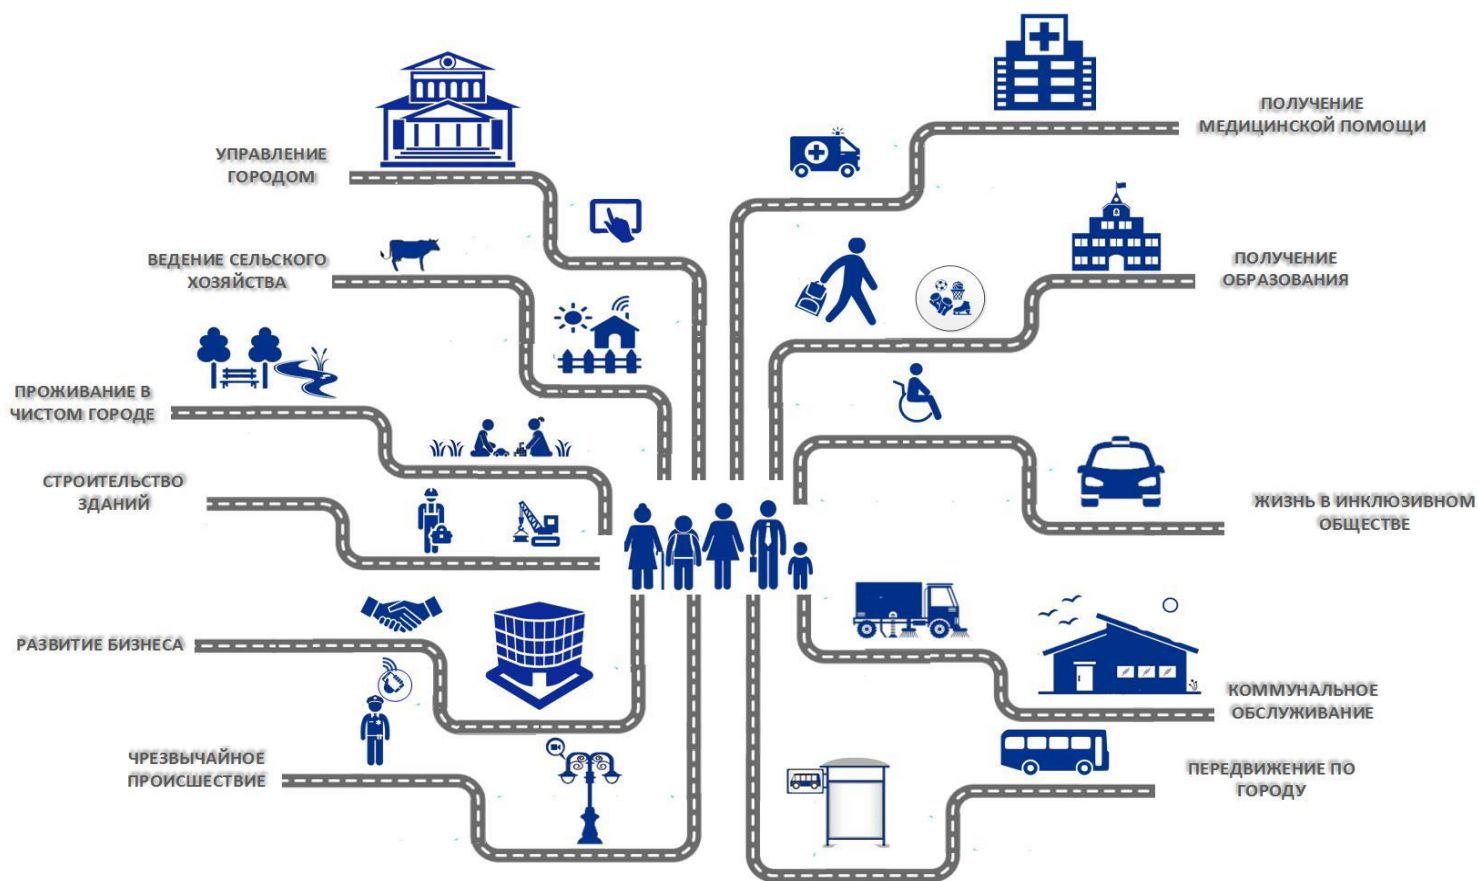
УПРАВЛЕНИЕ ГОРОДОМ

ВЕДЕНИЕ СЕЛЬСКОГО ХОЗЯЙСТВА

ПРОЖИВАНИЕ В ЧИСТОМ ГОРОДЕ

СТРОИТЕЛЬСТВО ЗДАНИЙ

РАЗВИТИЕ БИЗНЕСА

ЧРЕЗВЫЧАЙНОЕ ПРОИСШЕСТВИЕ

ПОЛУЧЕНИЕ МЕДИЦИНСКОЙ ПОМОЩИ

ПОЛУЧЕНИЕ ОБРАЗОВАНИЯ

ЖИЗНЬ В ИНКЛЮЗИВНОМ ОБЩЕСТВЕ

КОММУНАЛЬНОЕ ОБСЛУЖИВАНИЕ

ПЕРЕДВИЖЕНИЕ ПО ГОРОДУ